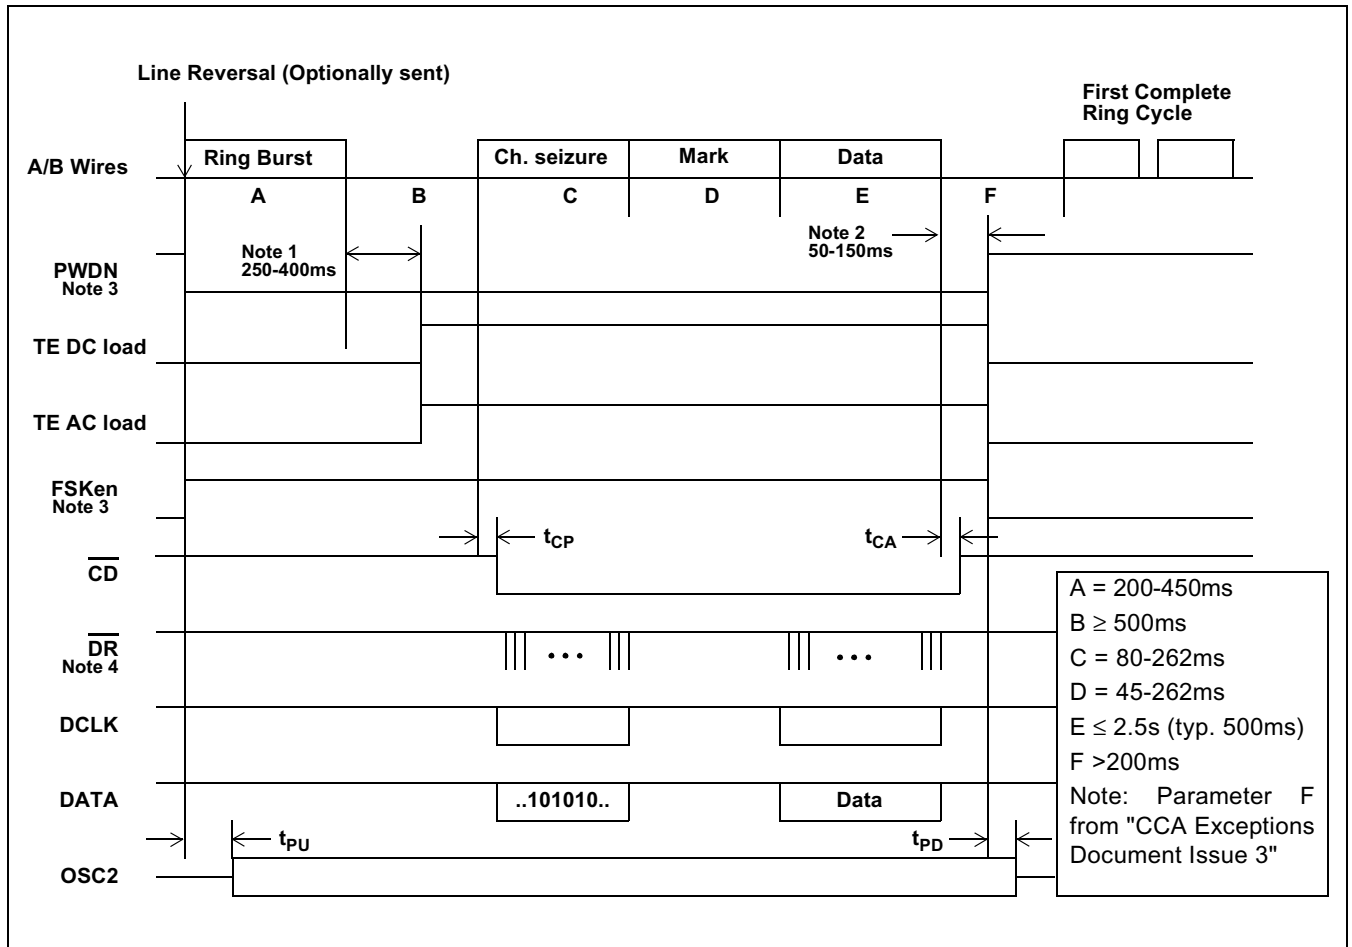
Line Reversal (Optionally sent)

First Complete Ring Cycle

A/B Wires

Ring Burst

Ch. seizure

Mark

Data

A

B

C

D

E

F

Note 1 250-400ms

Note 2 50-150ms

PWDN Note 3

TE DC load

TE AC load

FSKen Note 3

$t_{CP}$

$t_{CA}$

$\overline{CD}$

$\overline{DR}$ Note 4

• • •

• • •

DCLK

DATA

..101010..

Data

$t_{PU}$

$t_{PD}$

OSC2

A = 200-450ms
B $\geq$ 500ms
C = 80-262ms
D = 45-262ms
E $\leq$ 2.5s (typ. 500ms)
F >200ms
Note: Parameter F from "CCA Exceptions Document Issue 3"